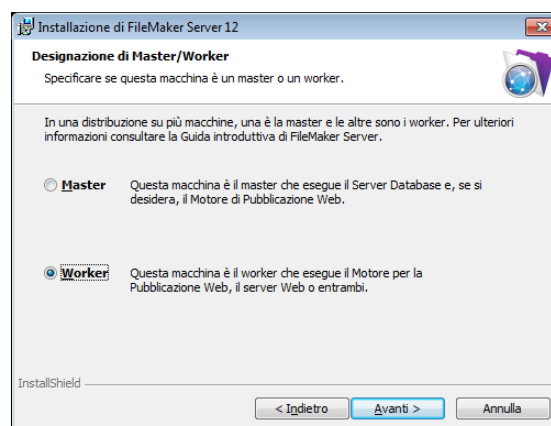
Installazione di FileMaker Server 12

Designazione di Master/Worker

Specificare se questa macchina è un master o un worker.

In una distribuzione su più macchine, una è la master e le altre sono i worker. Per ulteriori informazioni consultare la Guida introduttiva di FileMaker Server.

Master Questa macchina è il master che esegue il Server Database e, se si desidera, il Motore di Pubblicazione Web.

Worker Questa macchina è il worker che esegue il Motore per la Pubblicazione Web, il server Web o entrambi.

InstallShield

< Indietro Avanti > Annulla